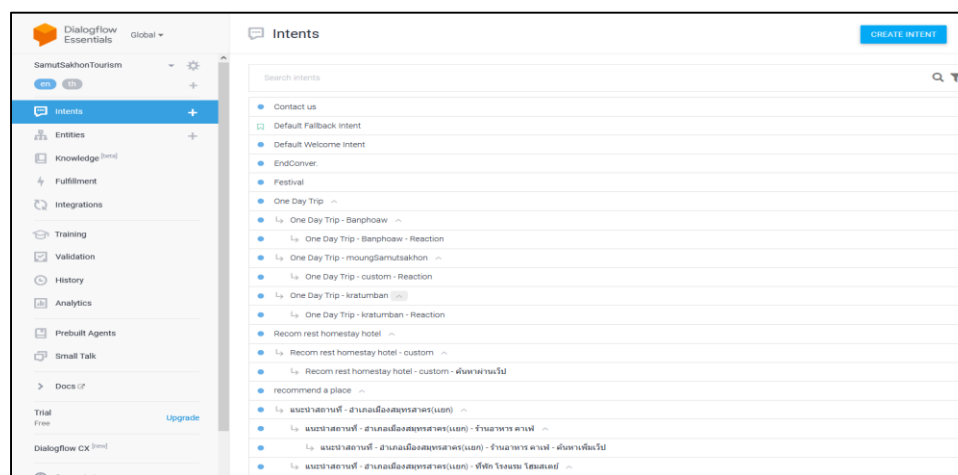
Dialogflow Essentials Global ▾

SamutSakhonTourism

en th

Intents +

Entities +

Knowledge [beta]

Fulfillment

Integrations

Training

Validation

History

Analytics

Prebuilt Agents

Small Talk

Docs

Trial
Free

Upgrade

Dialogflow CX [beta]

Intents

CREATE INTENT

Search intents

Contact us

Default Fallback Intent

Default Welcome Intent

EndConver.

Festival

One Day Trip

↳ One Day Trip - Banphoaw

↳ One Day Trip - Banphoaw - Reaction

↳ One Day Trip - moungSamutsakhon

↳ One Day Trip - custom - Reaction

↳ One Day Trip - kratumban

↳ One Day Trip - kratumban - Reaction

Recom rest homestay hotel

↳ Recom rest homestay hotel - custom

↳ Recom rest homestay hotel - custom - ค้นหาผ่านเว็ป

recommend a place

↳ แนะนำสถานที่ - อำเภอเมืองสมุทรสาคร(แยก)

↳ แนะนำสถานที่ - อำเภอเมืองสมุทรสาคร(แยก) - ร้านอาหาร คาเฟ่

↳ แนะนำสถานที่ - อำเภอเมืองสมุทรสาคร(แยก) - ร้านอาหาร คาเฟ่ - ค้นหาเพิ่มเว็ป

↳ แนะนำสถานที่ - อำเภอเมืองสมุทรสาคร(แยก) - ที่พัก โรงแรม โฮมสเตย์